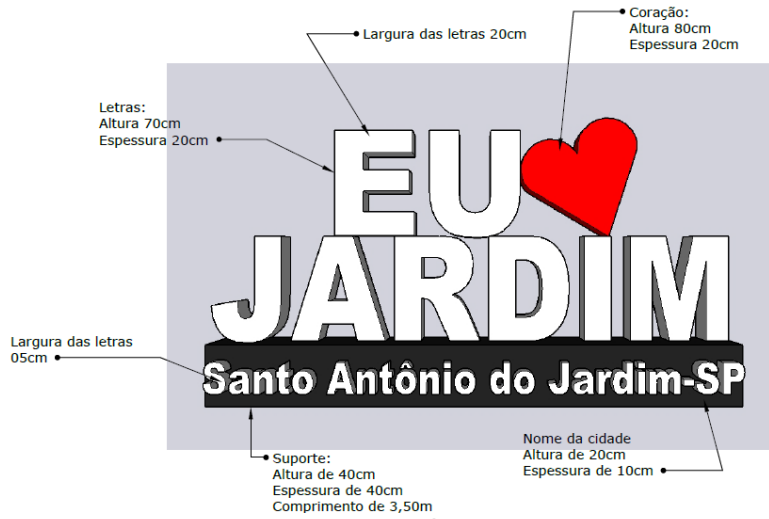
Largura das letras 20cm

Coração:
Altura 80cm
Espessura 20cm

Letras:
Altura 70cm
Espessura 20cm

EU

JARDIM

Largura das letras
05cm

Santo Antônio do Jardim-SP

Suporte:
Altura de 40cm
Espessura de 40cm
Comprimento de 3,50m

Nome da cidade
Altura de 20cm
Espessura de 10cm